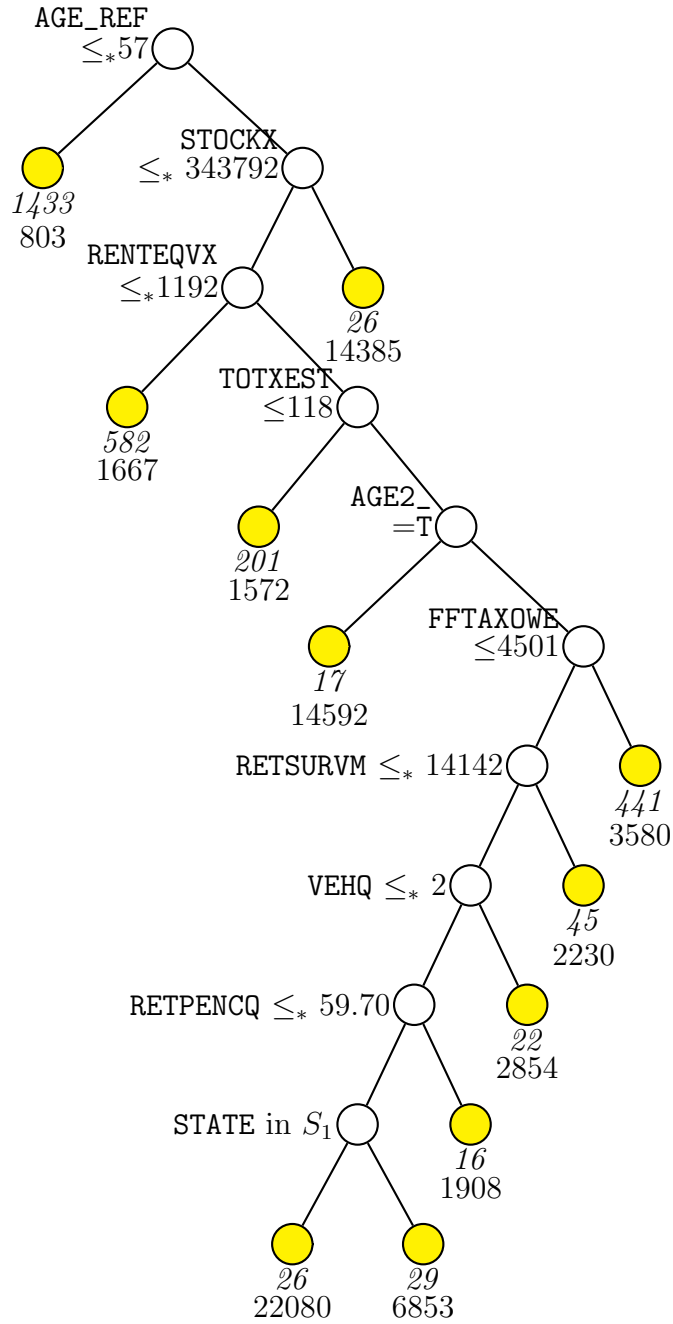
AGE_REF
$\leq_* 57$

STOCKX
$\leq_*$ 343792

1433
803

RENTEQVX
$\leq_* 1192$

26
14385

TOTXEST
$\leq 118$

582
1667

AGE2_
$=$T

201
1572

FFTAXOWE
$\leq 4501$

17
14592

RETSURVM $\leq_*$ 14142

441
3580

VEHQ $\leq_*$ 2

45
2230

RETPENCQ $\leq_*$ 59.70

22
2854

STATE in $S_1$

16
1908

26
22080

29
6853